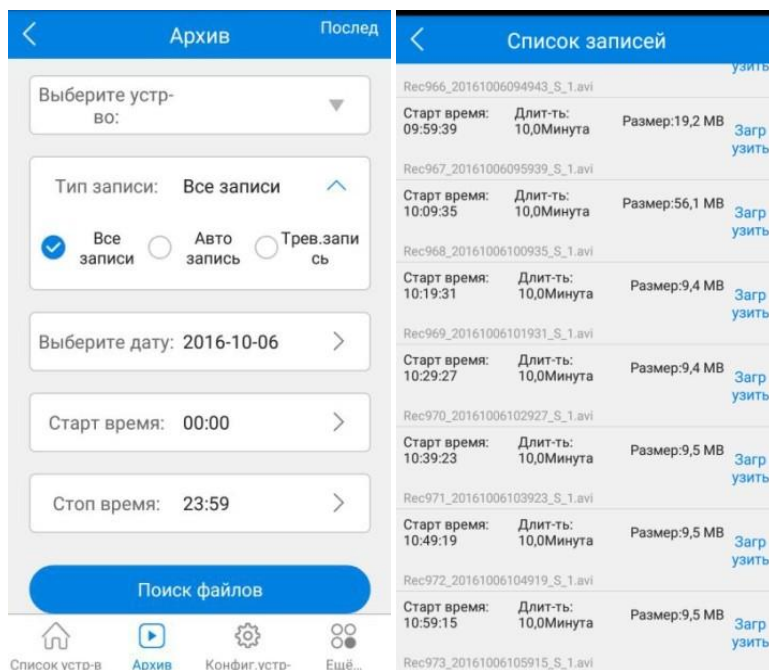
Архив Послед

Выберите устр-во:

Тип записи: Все записи

Все записи Авто запись Трев.запись

Выберите дату: 2016-10-06

Старт время: 00:00

Стоп время: 23:59

Поиск файлов

Список устр-в Архив Конфиг.устр- Ещё...

Список записей

узить

Rec966_20161006094943_S_1.avi

Старт время: 09:59:39 Длит-ть: 10,0Минута Размер:19,2 MB Загрузить

Rec967_20161006095939_S_1.avi

Старт время: 10:09:35 Длит-ть: 10,0Минута Размер:56,1 MB Загрузить

Rec968_20161006100935_S_1.avi

Старт время: 10:19:31 Длит-ть: 10,0Минута Размер:9,4 MB Загрузить

Rec969_20161006101931_S_1.avi

Старт время: 10:29:27 Длит-ть: 10,0Минута Размер:9,4 MB Загрузить

Rec970_20161006102927_S_1.avi

Старт время: 10:39:23 Длит-ть: 10,0Минута Размер:9,5 MB Загрузить

Rec971_20161006103923_S_1.avi

Старт время: 10:49:19 Длит-ть: 10,0Минута Размер:9,5 MB Загрузить

Rec972_20161006104919_S_1.avi

Старт время: 10:59:15 Длит-ть: 10,0Минута Размер:9,5 MB Загрузить

Rec973_20161006105915_S_1.avi